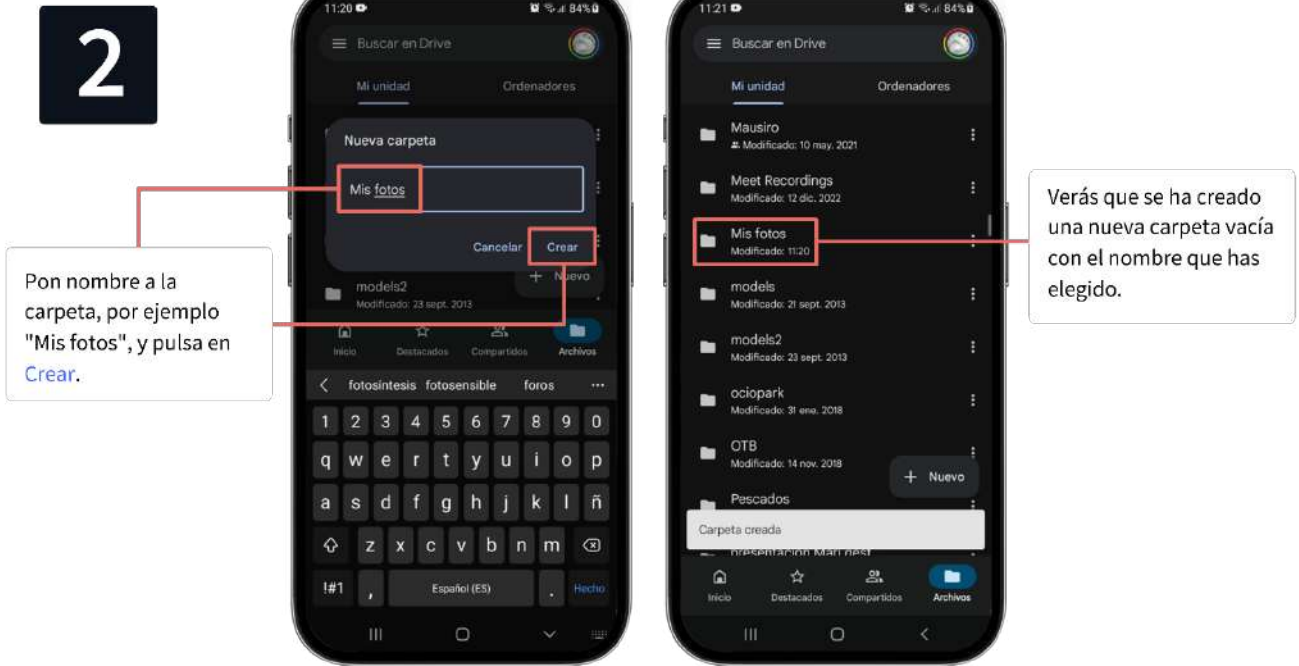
2

11:20 84%

Buscar en Drive

Mi unidad Ordenadores

Nueva carpeta

Mis fotos

Cancelar Crear

+ Nuevo

models2
Modificado: 23 sept. 2013

Inicio Destacados Compartidos Archivos

fotosíntesis fotosensible foros ...

1 2 3 4 5 6 7 8 9 0
q w e r t y u i o p
a s d f g h j k l ñ
z x c v b n m
!#1 , Español (ES) . Hecho

Pon nombre a la carpeta, por ejemplo "Mis fotos", y pulsa en Crear.

11:21 84%

Buscar en Drive

Mi unidad Ordenadores

Mausiro
Modificado: 10 may. 2021

Meet Recordings
Modificado: 12 dic. 2022

Mis fotos
Modificado: 11:20

models
Modificado: 21 sept. 2013

models2
Modificado: 23 sept. 2013

ociopark
Modificado: 31 ene. 2018

OTB
Modificado: 14 nov. 2018

+ Nuevo

Pescados

Carpeta creada

presentación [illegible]

Inicio Destacados Compartidos Archivos

Verás que se ha creado una nueva carpeta vacía con el nombre que has elegido.